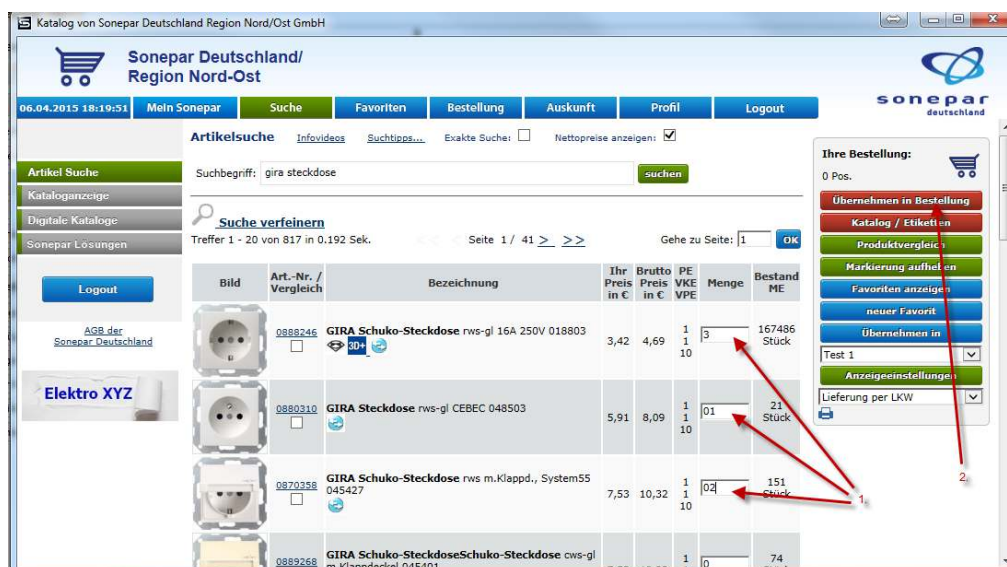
Katalog von Sonepar Deutschland Region Nord/Ost GmbH

Sonepar Deutschland/
Region Nord-Ost

sonepar deutschland

06.04.2015 18:19:51 | Mein Sonepar | Suche | Favoriten | Bestellung | Auskunft | Profil | Logout

Artikel Suche
Kataloganzeige
Digitale Kataloge
Sonepar Lösungen

Logout

AGB der Sonepar Deutschland

Elektro XYZ

Artikelsuche Infovideos Suchtipps... Exakte Suche: Nettopreise anzeigen:

Suchbegriff: gira steckdose suchen

Suche verfeinern

Treffer 1 - 20 von 817 in 0.192 Sek. Seite 1/ 41 > >> Gehe zu Seite: 1 OK

| Bild | Art.-Nr. / Vergleich | Bezeichnung | Ihr Preis in € | Brutto Preis in € | PE VKE VPE | Menge | Bestand ME |
|---|---|---|---|---|---|---|---|
| | 0888246 | GIRA Schuko-Steckdose rws-gl 16A 250V 018803 3D+ | 3,42 | 4,69 | 1 1 10 | 3 | 167486 Stück |
| | 0880310 | GIRA Steckdose rws-gl CEBEC 048503 | 5,91 | 8,09 | 1 1 10 | 01 | 21 Stück |
| | 0870358 | GIRA Schuko-Steckdose rws m.Klappd., System55 045427 | 7,53 | 10,32 | 1 1 10 | 02 | 151 Stück |
| | 0889268 | GIRA Schuko-SteckdoseSchuko-Steckdose cws-gl m.Klappdeckel 045401 | | | 1 | 0 | 74 |

Ihre Bestellung:
0 Pos.
Übernehmen in Bestellung
Katalog / Etiketten
Produktvergleich
Markierung aufheben
Favoriten anzeigen
neuer Favorit
Übernehmen in
Test 1
Anzeigeeinstellungen
Lieferung per LKW

1
2